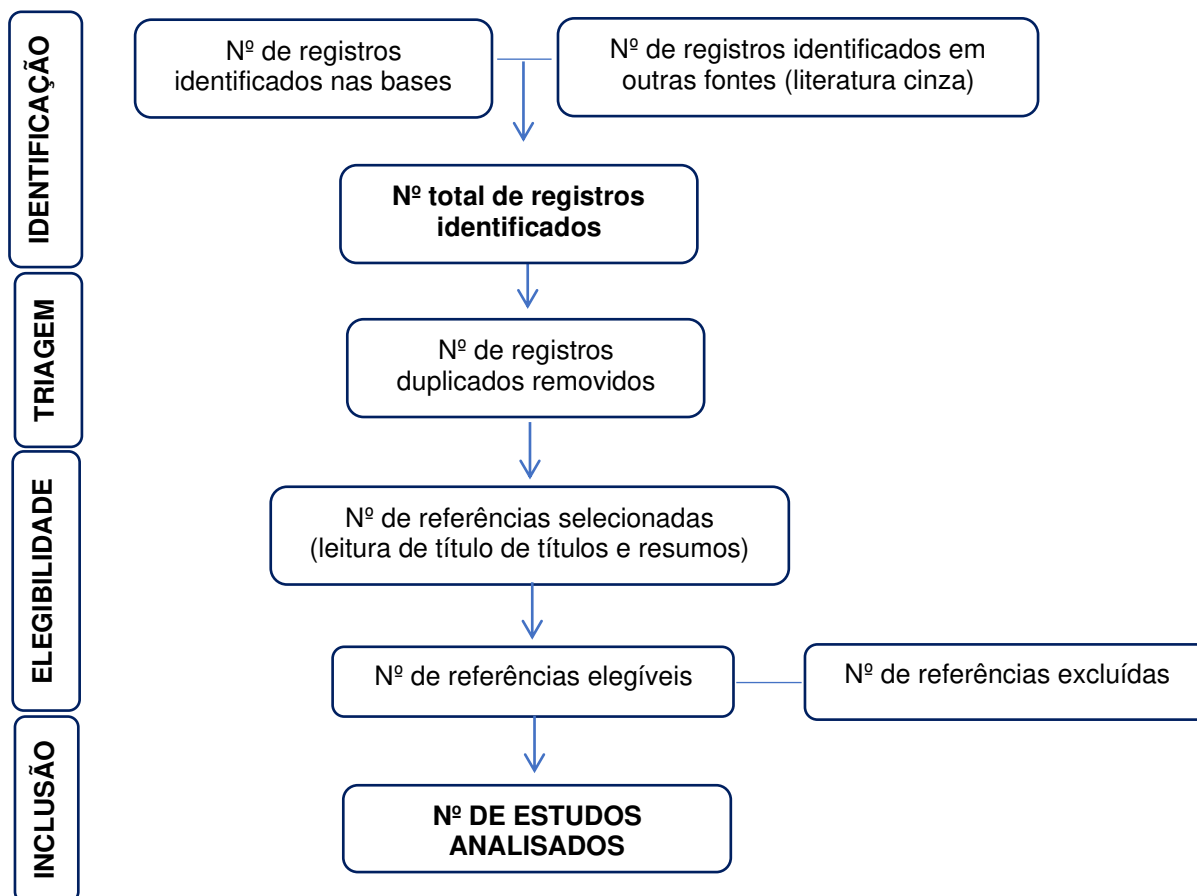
IDENTIFICAÇÃO

Nº de registros identificados nas bases

Nº de registros identificados em outras fontes (literatura cinza)

**Nº total de registros identificados**

TRIAGEM

Nº de registros duplicados removidos

ELEGIBILIDADE

Nº de referências selecionadas (leitura de título de títulos e resumos)

Nº de referências elegíveis

Nº de referências excluídas

INCLUSÃO

**Nº DE ESTUDOS ANALISADOS**